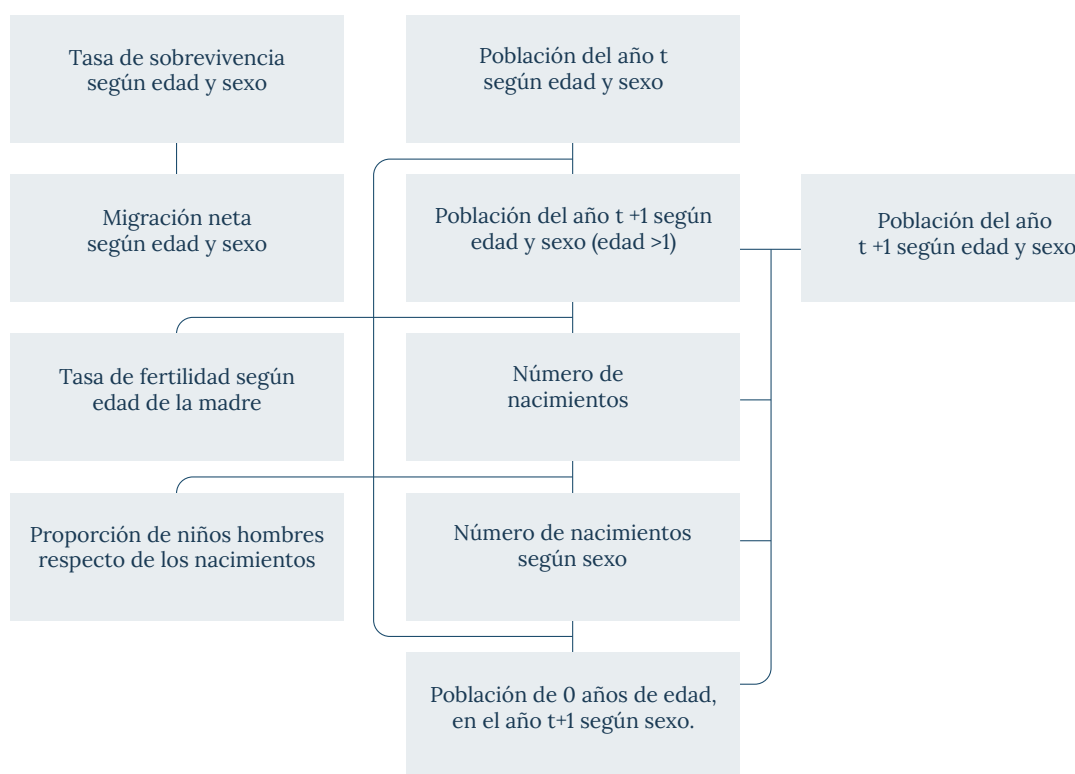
Tasa de sobrevivencia según edad y sexo

Población del año t según edad y sexo

Migración neta según edad y sexo

Población del año t +1 según edad y sexo (edad >1)

Población del año t +1 según edad y sexo

Tasa de fertilidad según edad de la madre

Número de nacimientos

Proporción de niños hombres respecto de los nacimientos

Número de nacimientos según sexo

Población de 0 años de edad, en el año t+1 según sexo.